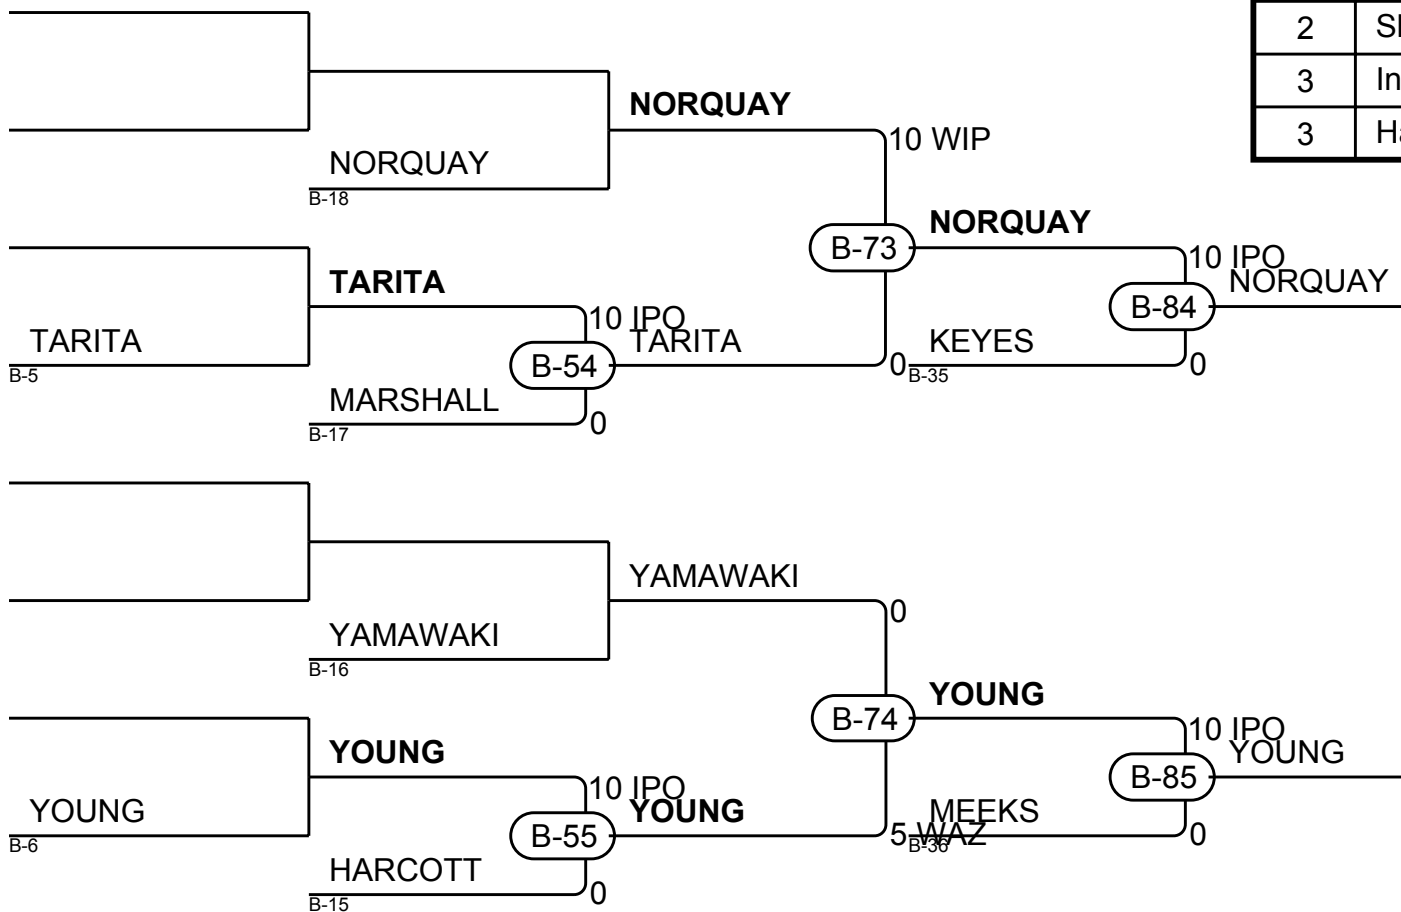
| 2 | Sl |
|---|---|
| 3 | In |
| 3 | Ha |

NORQUAY
B-18
NORQUAY
10 WIP
B-73
NORQUAY
10 IPO
NORQUAY
B-84
TARITA
TARITA
B-5
10 IPO
TARITA
B-54
MARSHALL
B-17
0
0
KEYES
B-35
0

YAMAWAKI
B-16
YAMAWAKI
0
B-74
YOUNG
10 IPO
YOUNG
B-85
YOUNG
YOUNG
B-6
10 IPO
YOUNG
B-55
HARCOTT
B-15
0
5 WAZ
MEEKS
B-36
0